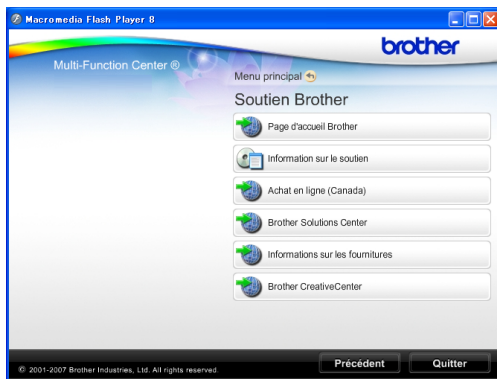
Macromedia Flash Player 8

brother

Multi-Function Center ®

Menu principal

Soutien Brother

Page d'accueil Brother

Information sur le soutien

Achat en ligne (Canada)

Brother Solutions Center

Informations sur les fournitures

Brother CreativeCenter

© 2001-2007 Brother Industries, Ltd. All rights reserved.

Précédent

Quitter